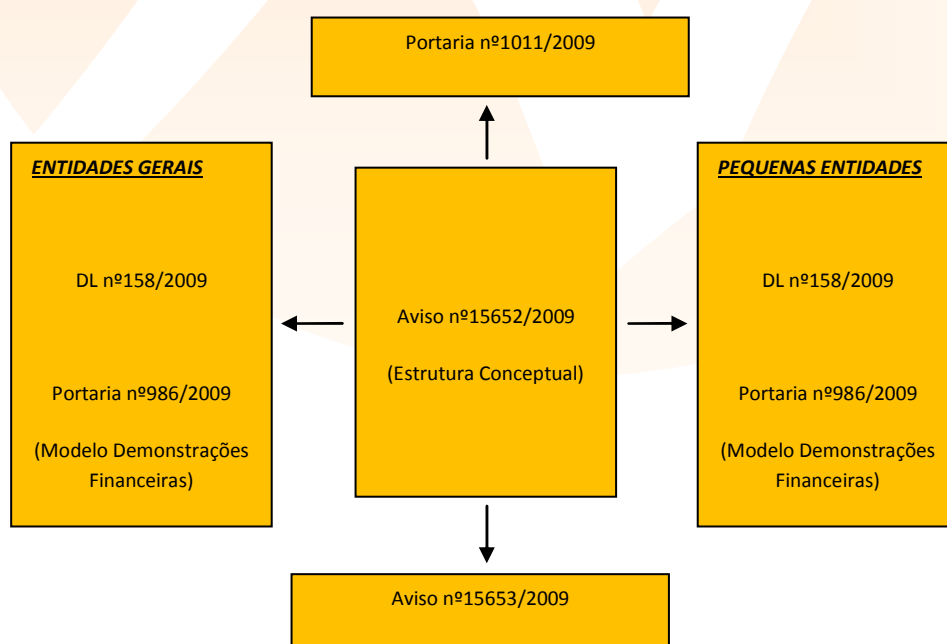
Portaria nº1011/2009

ENTIDADES GERAIS

DL nº158/2009

Portaria nº986/2009

(Modelo Demonstrações Financeiras)

Aviso nº15652/2009

(Estrutura Conceptual)

PEQUENAS ENTIDADES

DL nº158/2009

Portaria nº986/2009

(Modelo Demonstrações Financeiras)

Aviso nº15653/2009